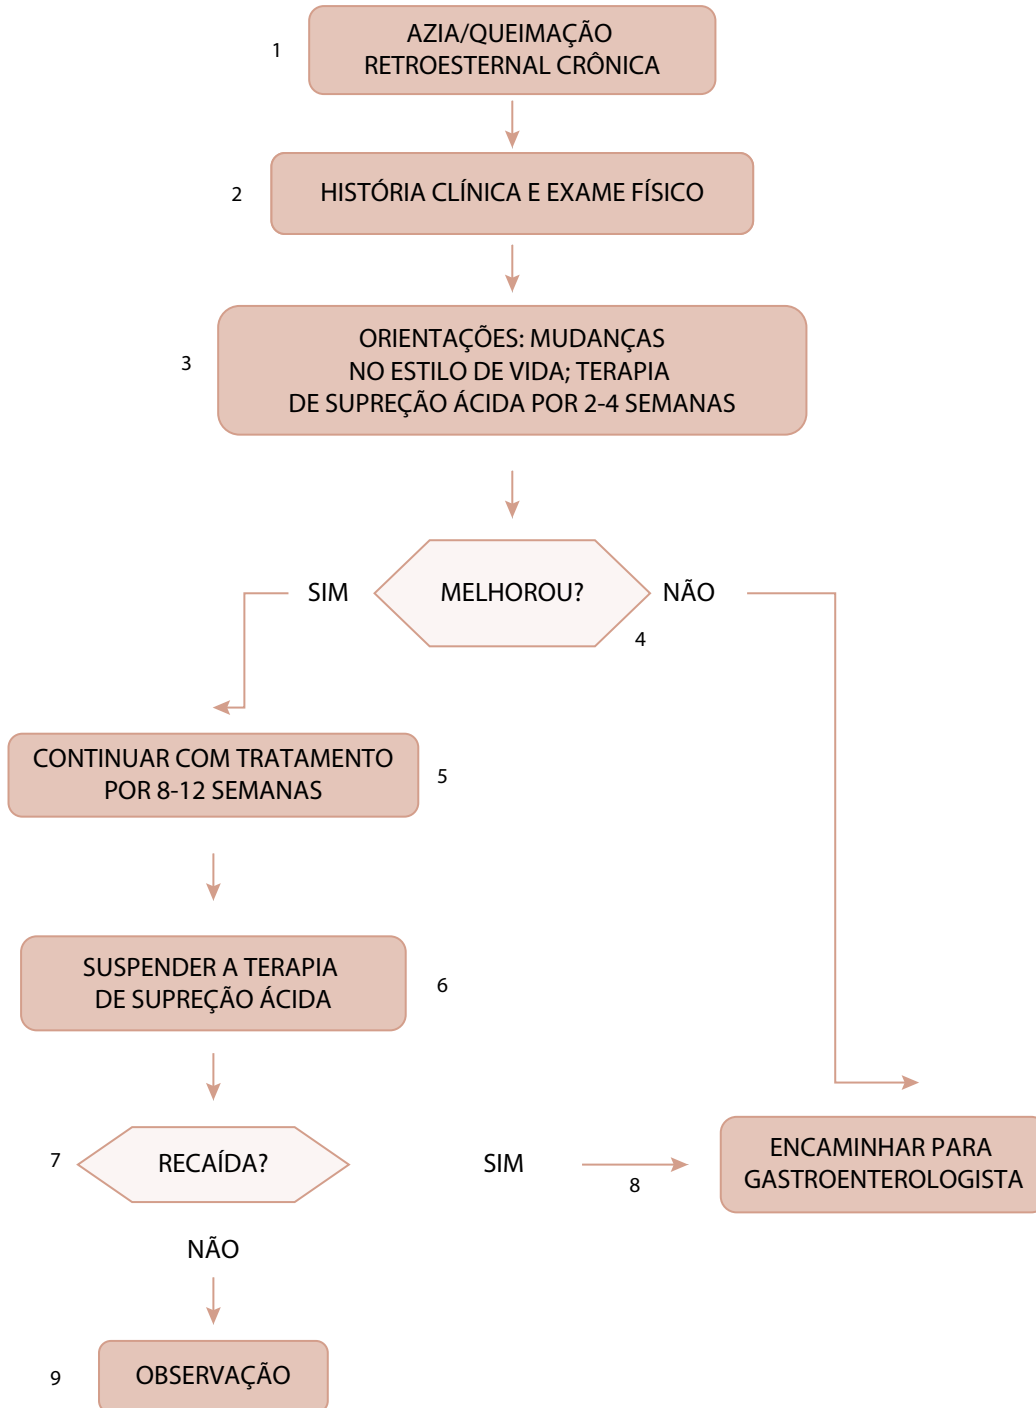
1
AZIA/QUEIMAÇÃO RETROESTERNAL CRÔNICA

2
HISTÓRIA CLÍNICA E EXAME FÍSICO

3
ORIENTAÇÕES: MUDANÇAS NO ESTILO DE VIDA; TERAPIA DE SUPREÇÃO ÁCIDA POR 2-4 SEMANAS

SIM
MELHOROU?
NÃO
4

CONTINUAR COM TRATAMENTO POR 8-12 SEMANAS
5

SUSPENDER A TERAPIA DE SUPREÇÃO ÁCIDA
6

7
RECAÍDA?
SIM
8
ENCAMINHAR PARA GASTROENTEROLOGISTA

NÃO

9
OBSERVAÇÃO